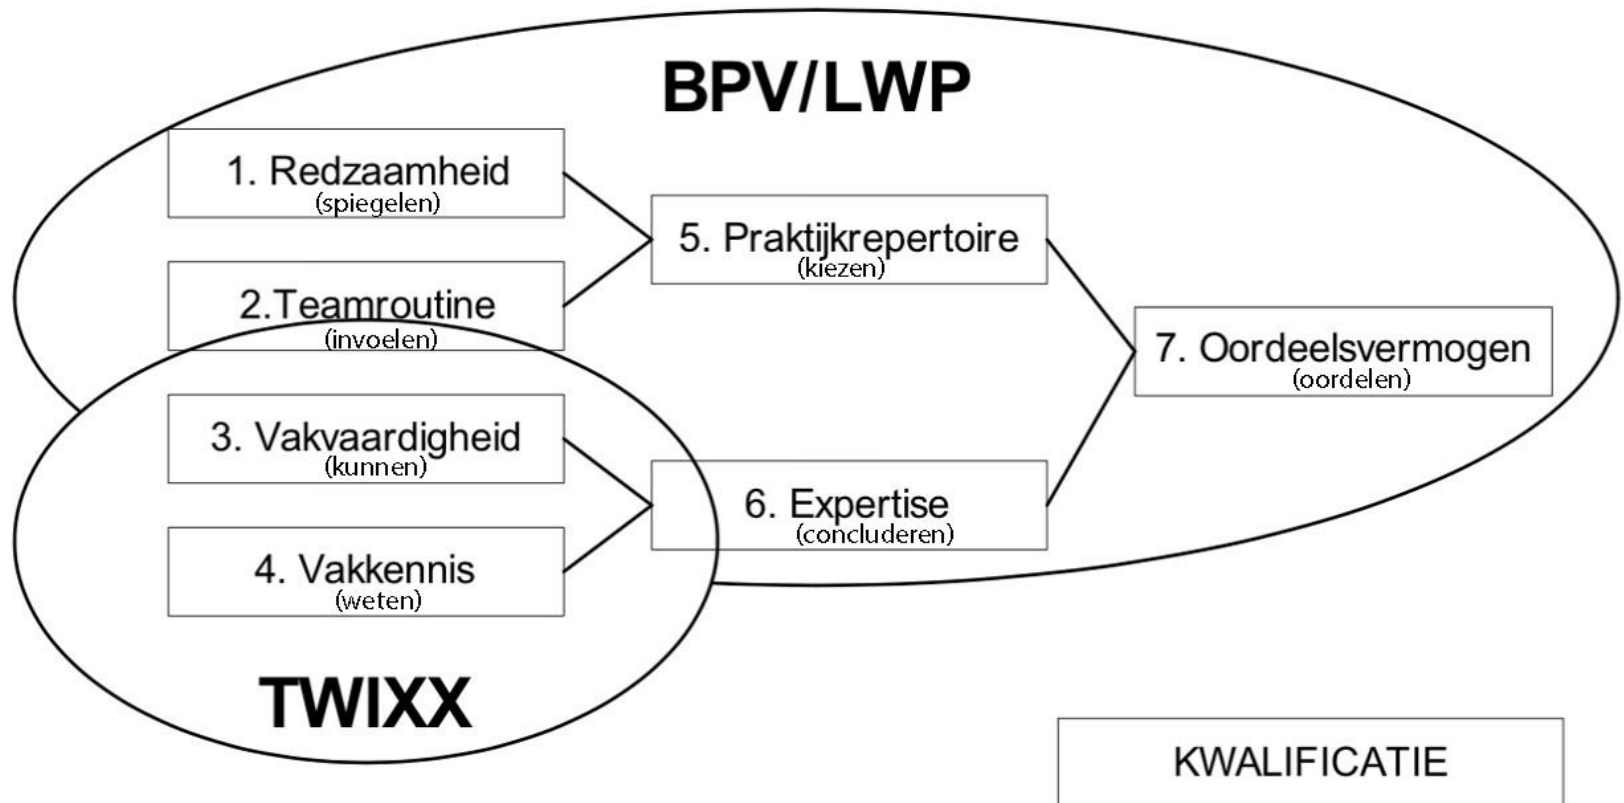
BPV/LWP

1. Redzaamheid
(spiegelen)

2.Teamroutine
(invoelen)

3. Vakvaardigheid
(kunnen)

4. Vakkennis
(weten)

5. Praktijkrepertoire
(kiezen)

6. Expertise
(concluderen)

7. Oordeelsvermogen
(oordelen)

TWIXX

KWALIFICATIE